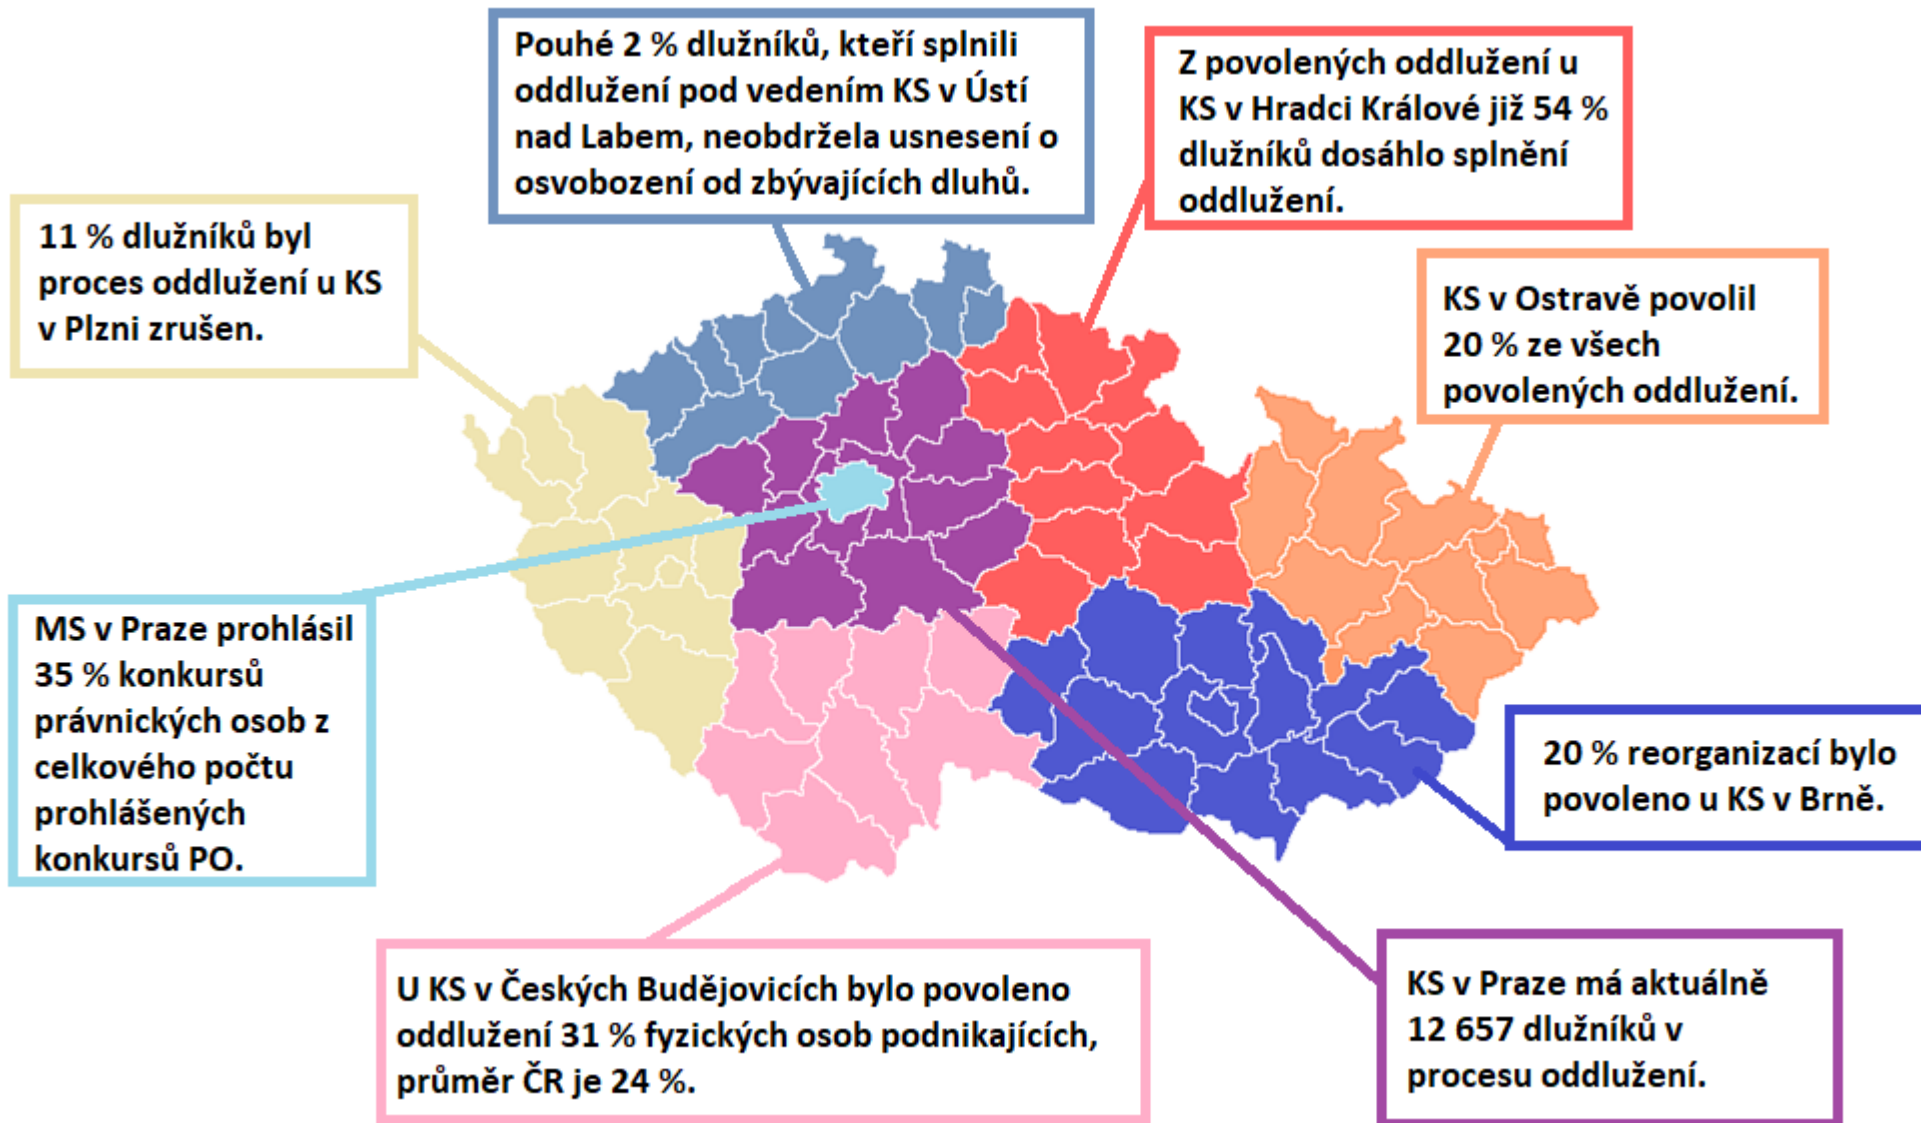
Pouhé 2 % dlužníků, kteří splnili oddlužení pod vedením KS v Ústí nad Labem, neobdržela usnesení o osvobození od zbývajících dluhů.

Z povolených oddlužení u KS v Hradci Králové již 54 % dlužníků dosáhlo splnění oddlužení.

11 % dlužníků byl proces oddlužení u KS v Plzni zrušen.

KS v Ostravě povolil 20 % ze všech povolených oddlužení.

MS v Praze prohlásil 35 % konkursů právnických osob z celkového počtu prohlášených konkursů PO.

20 % reorganizací bylo povoleno u KS v Brně.

U KS v Českých Budějovicích bylo povoleno oddlužení 31 % fyzických osob podnikajících, průměr ČR je 24 %.

KS v Praze má aktuálně 12 657 dlužníků v procesu oddlužení.